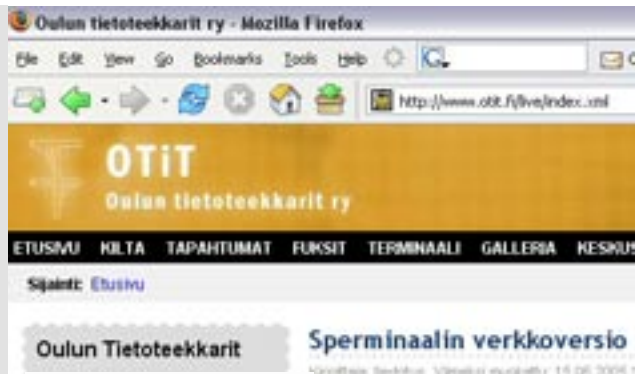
Oulun tietoteekkarit ry - Mozilla Firefox

File Edit View Go Bookmarks Tools Help

http://www.otit.fi/live/index.xml

OTiT
Oulun tietoteekkarit ry

ETUSIVU KILTA TAPAHTUMAT FUKSIT TERMINAALI GALLERIA KESKUS

Sijainti: Etusivu

Oulun Tietoteekkarit

Sperminaalin verkkoversio

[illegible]